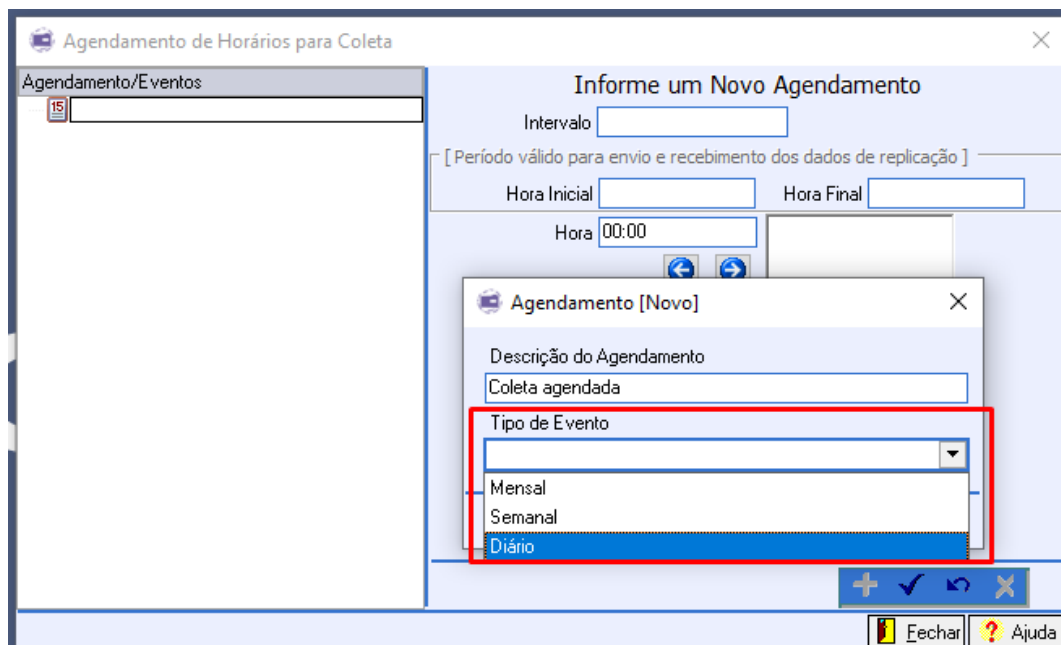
Agendamento de Horários para Coleta

Agendamento/Eventos

15

Informe um Novo Agendamento

Intervalo

[ Período válido para envio e recebimento dos dados de replicação ]

Hora Inicial

Hora Final

Hora 00:00

Agendamento [Novo]

Descrição do Agendamento

Coleta agendada

Tipo de Evento

Mensal

Semanal

Diário

Fechar

Ajuda